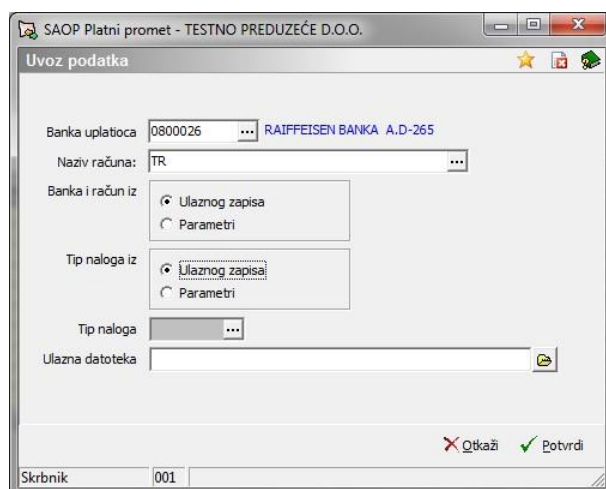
SAOP Platni promet - TESTNO PREDUZEĆE D.O.O.

Uvoz podatka

Banka uplatioca 0800026 ... RAIFFEISEN BANKA A.D-265

Naziv računa: TR ...

Banka i račun iz
Ulaznog zapisa
Parametri

Tip naloga iz
Ulaznog zapisa
Parametri

Tip naloga ...

Ulazna datoteka

Otkaži Potvrdi

Skrbnik 001